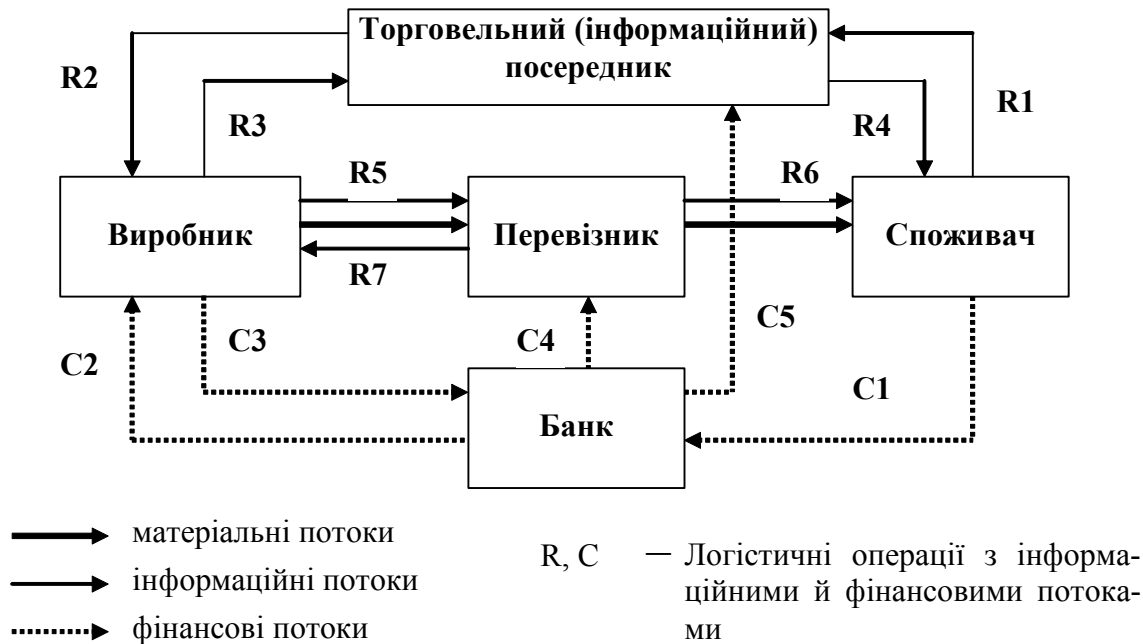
Торговельний (інформаційний) посередник

R2

R3

R4

R1

R5

R6

Виробник

Перевізник

Споживач

R7

C3

C4

C5

C2

C1

Банк

матеріальні потоки

інформаційні потоки

фінансові потоки

R, C — Логістичні операції з інформаційними й фінансовими потоками